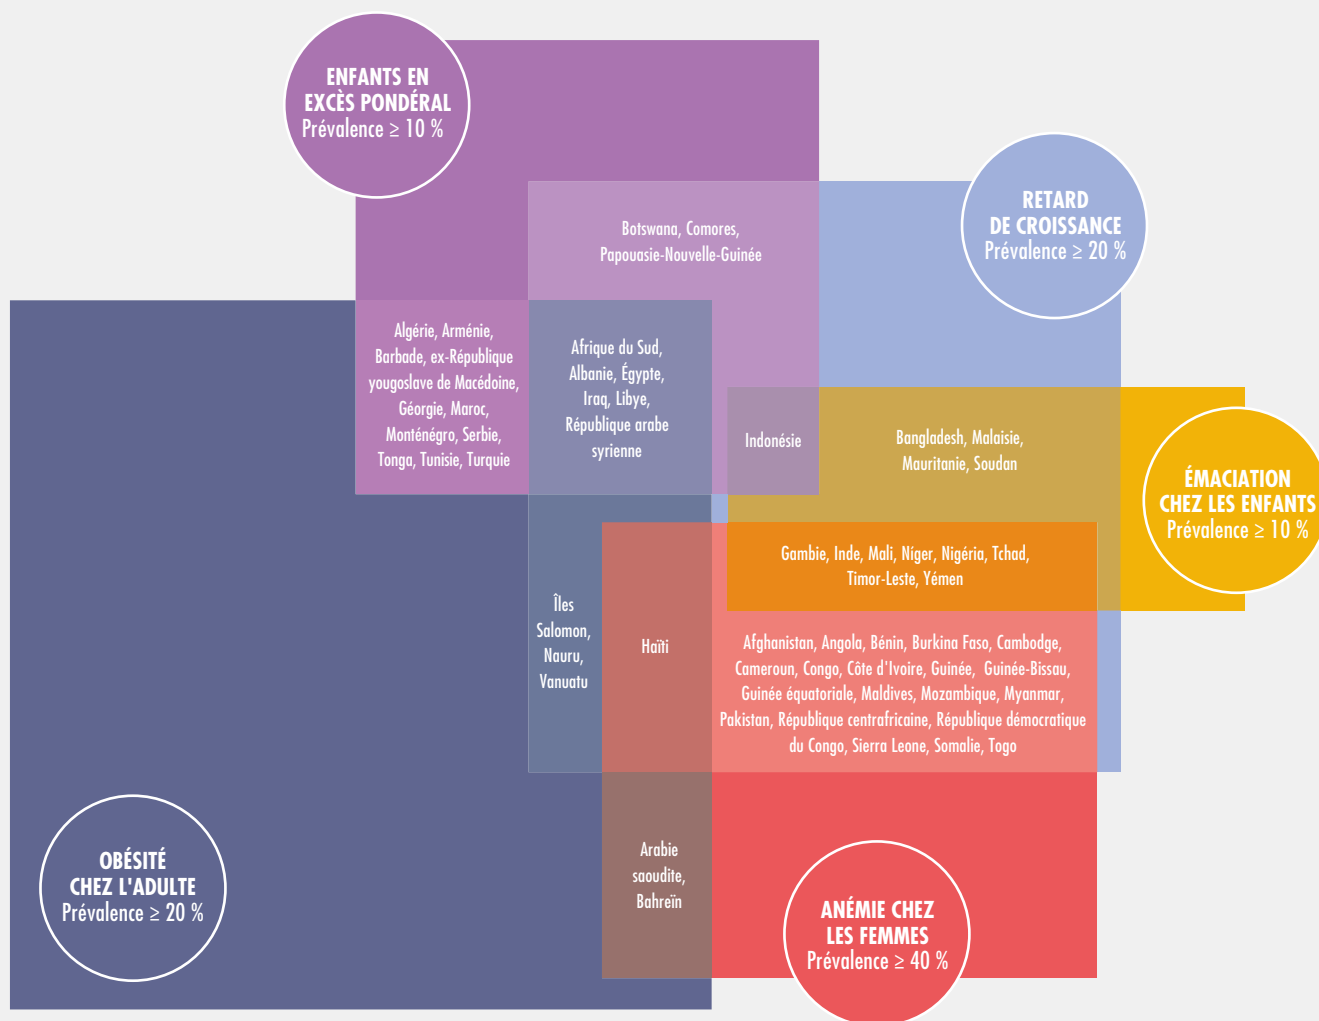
ENFANTS EN EXCÈS PONDÉRAL
Prévalence ≥ 10 %

Botswana, Comores, Papouasie-Nouvelle-Guinée

RETARD DE CROISSANCE
Prévalence ≥ 20 %

Algérie, Arménie, Barbade, ex-République yougoslave de Macédoine, Géorgie, Maroc, Monténégro, Serbie, Tonga, Tunisie, Turquie

Afrique du Sud, Albanie, Égypte, Iraq, Libye, République arabe syrienne

Indonésie

Bangladesh, Malaisie, Mauritanie, Soudan

ÉMACIATION CHEZ LES ENFANTS
Prévalence ≥ 10 %

Gambie, Inde, Mali, Niger, Nigéria, Tchad, Timor-Leste, Yémen

Îles Salomon, Nauru, Vanuatu

Haïti

Afghanistan, Angola, Bénin, Burkina Faso, Cambodge, Cameroun, Congo, Côte d'Ivoire, Guinée, Guinée-Bissau, Guinée équatoriale, Maldives, Mozambique, Myanmar, Pakistan, République centrafricaine, République démocratique du Congo, Sierra Leone, Somalie, Togo

Arabie saoudite, Bahreïn

OBÉSITÉ CHEZ L'ADULTE
Prévalence ≥ 20 %

ANÉMIE CHEZ LES FEMMES
Prévalence ≥ 40 %